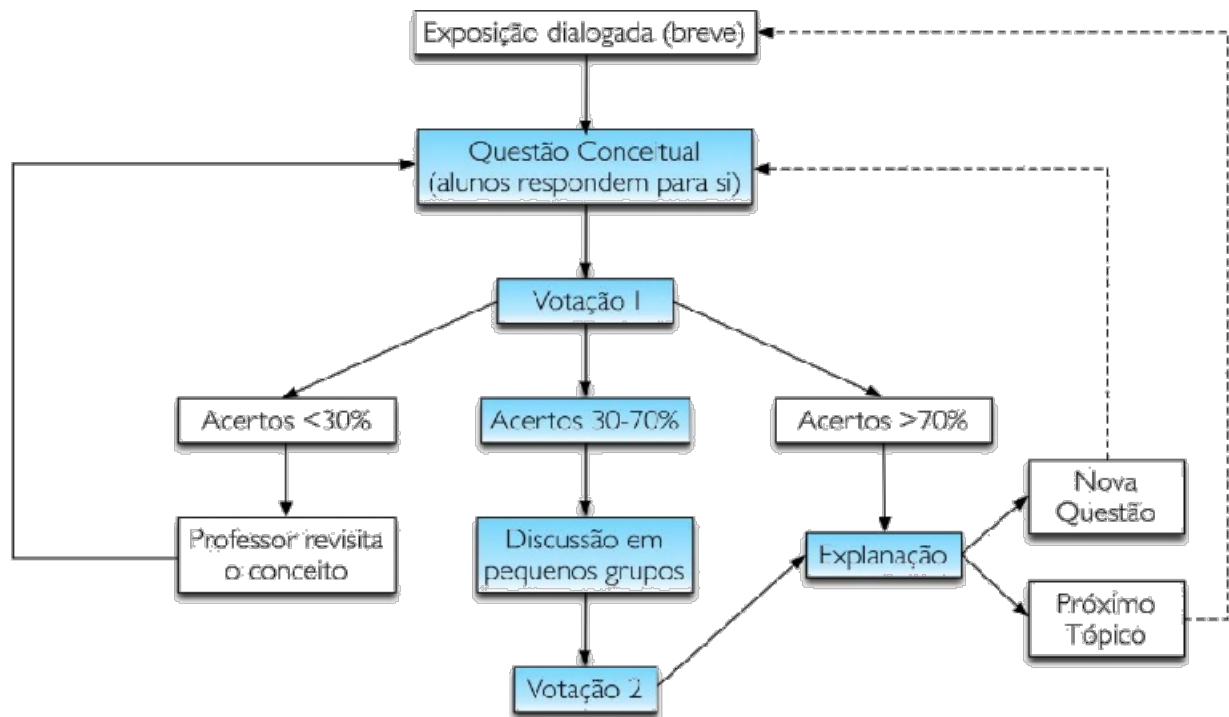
Exposição dialogada (breve)

Questão Conceitual (alunos respondem para si)

Votação 1

Acertos <30%

Acertos 30-70%

Acertos >70%

Professor revisita o conceito

Discussão em pequenos grupos

Explanação

Nova Questão

Próximo Tópico

Votação 2